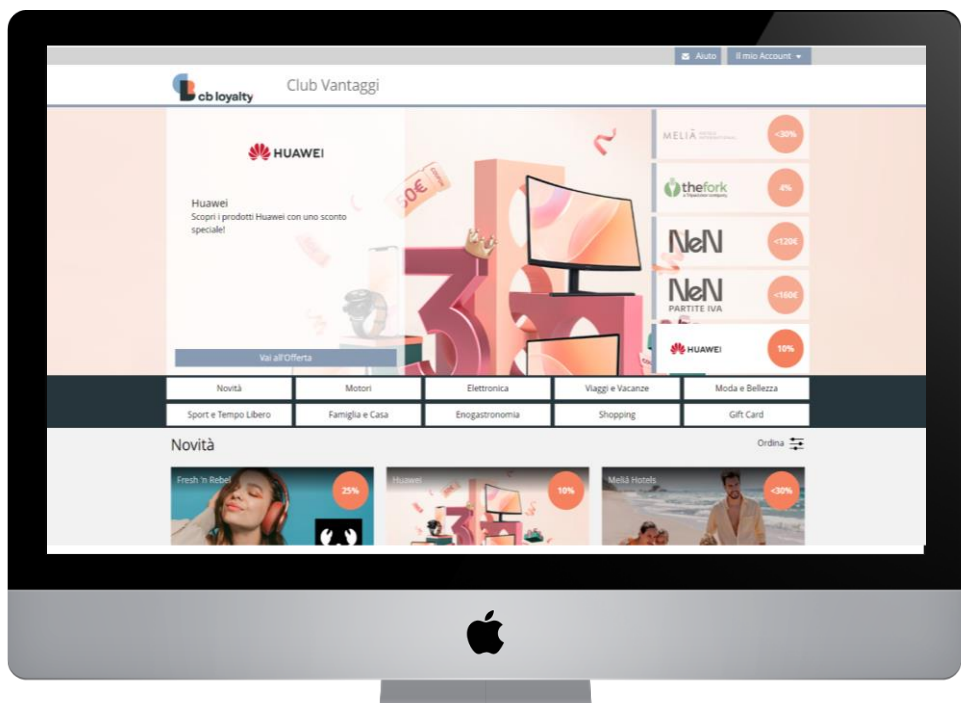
Aiuto Il mio Account

cb loyalty Club Vantaggi

HUAWEI

Huawei
Scopri i prodotti Huawei con uno sconto speciale!

Vai all'Offerta

MELIÃ <30%

thefork 4%

NeN <120€

NeN PARTITE IVA <160€

HUAWEI 10%

| Novità | Motori | Elettronica | Viaggi e Vacanze | Moda e Bellezza |
|---|---|---|---|---|
| Sport e Tempo Libero | Famiglia e Casa | Enogastronomia | Shopping | Gift Card |

Novità

Ordina

Fresh 'n Rebel 25%

Huawei 10%

Meliã Hotels <30%